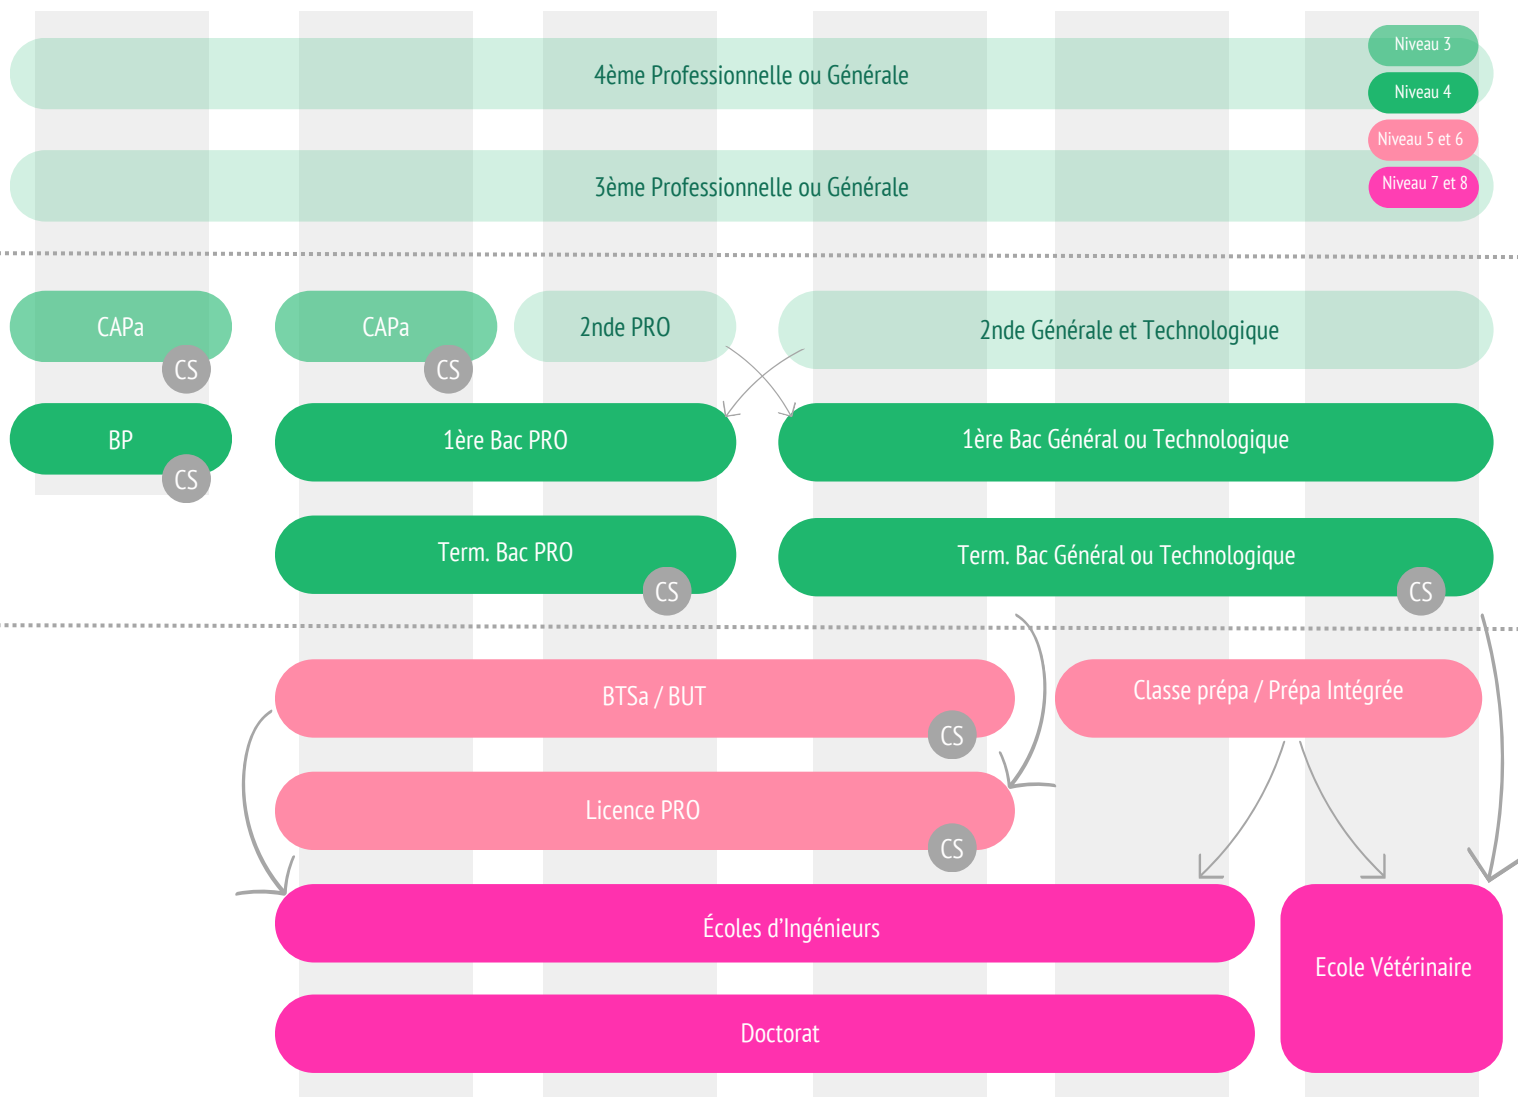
Niveau 3
Niveau 4
Niveau 5 et 6
Niveau 7 et 8

4ème Professionnelle ou Générale

3ème Professionnelle ou Générale

CAPa
CS
CAPa
CS
2nde PRO
2nde Générale et Technologique

BP
CS
1ère Bac PRO
1ère Bac Général ou Technologique

Term. Bac PRO
CS
Term. Bac Général ou Technologique
CS

BTSa / BUT
CS
Classe prépa / Prépa Intégrée

Licence PRO
CS

Écoles d'Ingénieurs
Ecole Vétérinaire

Doctorat